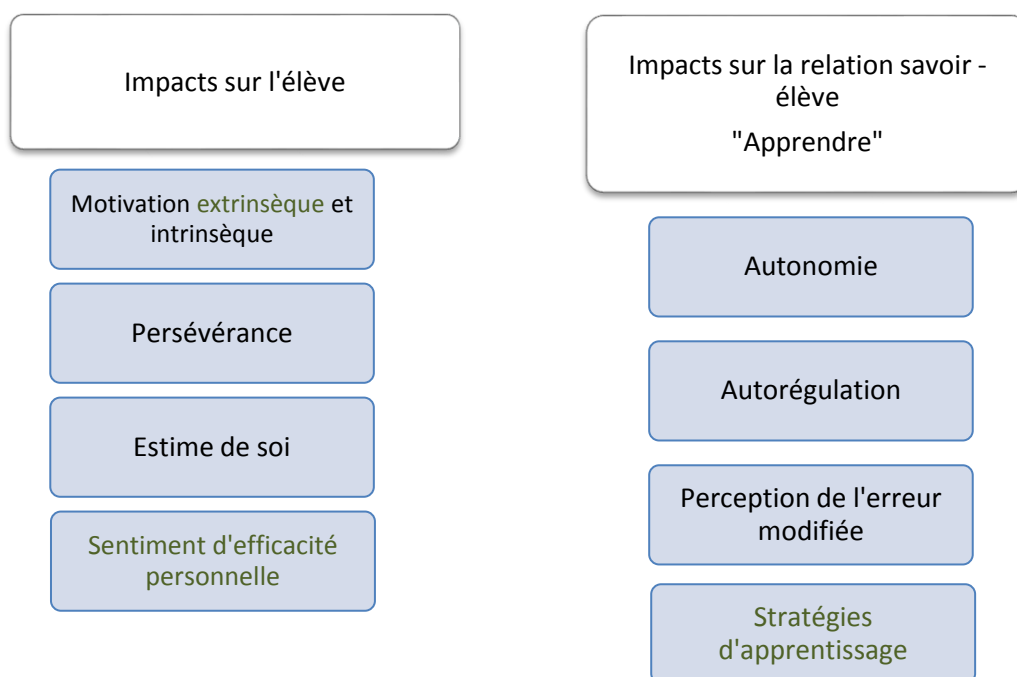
Impacts sur l'élève

Motivation extrinsèque et intrinsèque

Persévérance

Estime de soi

Sentiment d'efficacité personnelle

Impacts sur la relation savoir - élève
"Apprendre"

Autonomie

Autorégulation

Perception de l'erreur modifiée

Stratégies d'apprentissage